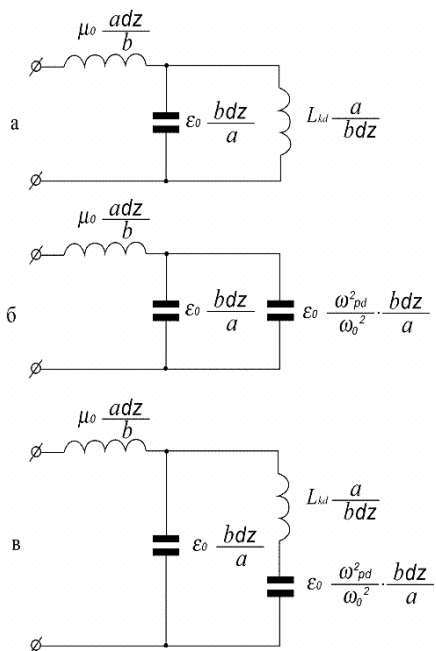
$\mu_0 \frac{adz}{b}$

а

$\varepsilon_0 \frac{bdz}{a}$

$L_{kd} \frac{a}{bdz}$

$\mu_0 \frac{adz}{b}$

б

$\varepsilon_0 \frac{bdz}{a}$

$\varepsilon_0 \frac{\omega^2_{pd}}{\omega_0^2} \cdot \frac{bdz}{a}$

$\mu_0 \frac{adz}{b}$

$L_{kd} \frac{a}{bdz}$

в

$\varepsilon_0 \frac{bdz}{a}$

$\varepsilon_0 \frac{\omega^2_{pd}}{\omega_0^2} \cdot \frac{bdz}{a}$